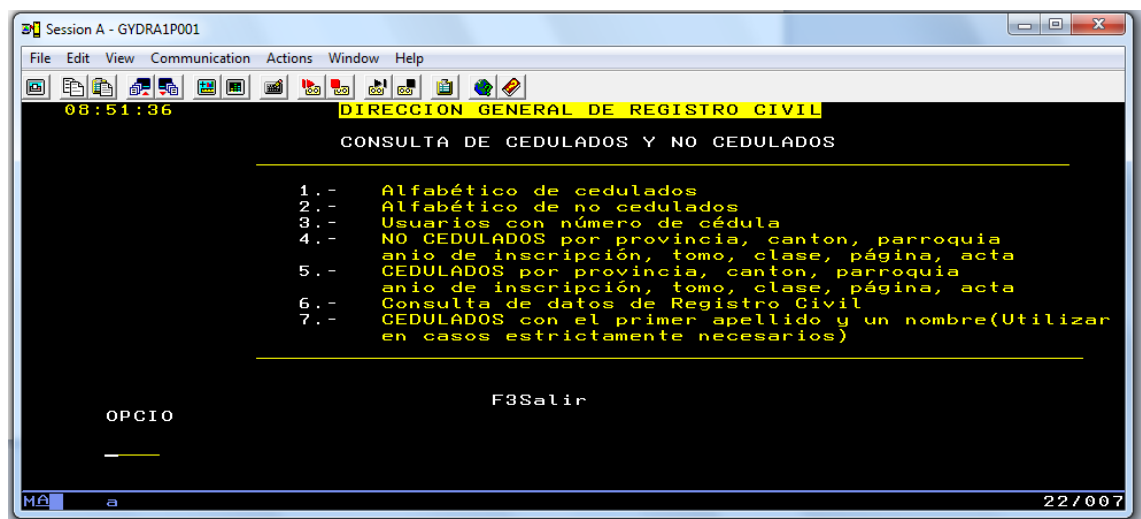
Session A - GYDRA1P001

File Edit View Communication Actions Window Help

08:51:36 DIRECCION GENERAL DE REGISTRO CIVIL

CONSULTA DE CEDULADOS Y NO CEDULADOS

1.- Alfabético de cedulados
2.- Alfabético de no cedulados
3.- Usuarios con número de cédula
4.- NO CEDULADOS por provincia, canton, parroquia anio de inscripción, tomo, clase, página, acta
5.- CEDULADOS por provincia, canton, parroquia anio de inscripción, tomo, clase, página, acta
6.- Consulta de datos de Registro Civil
7.- CEDULADOS con el primer apellido y un nombre(Utilizar en casos estrictamente necesarios)

F3Salir

OPCIO

MA a 22/007